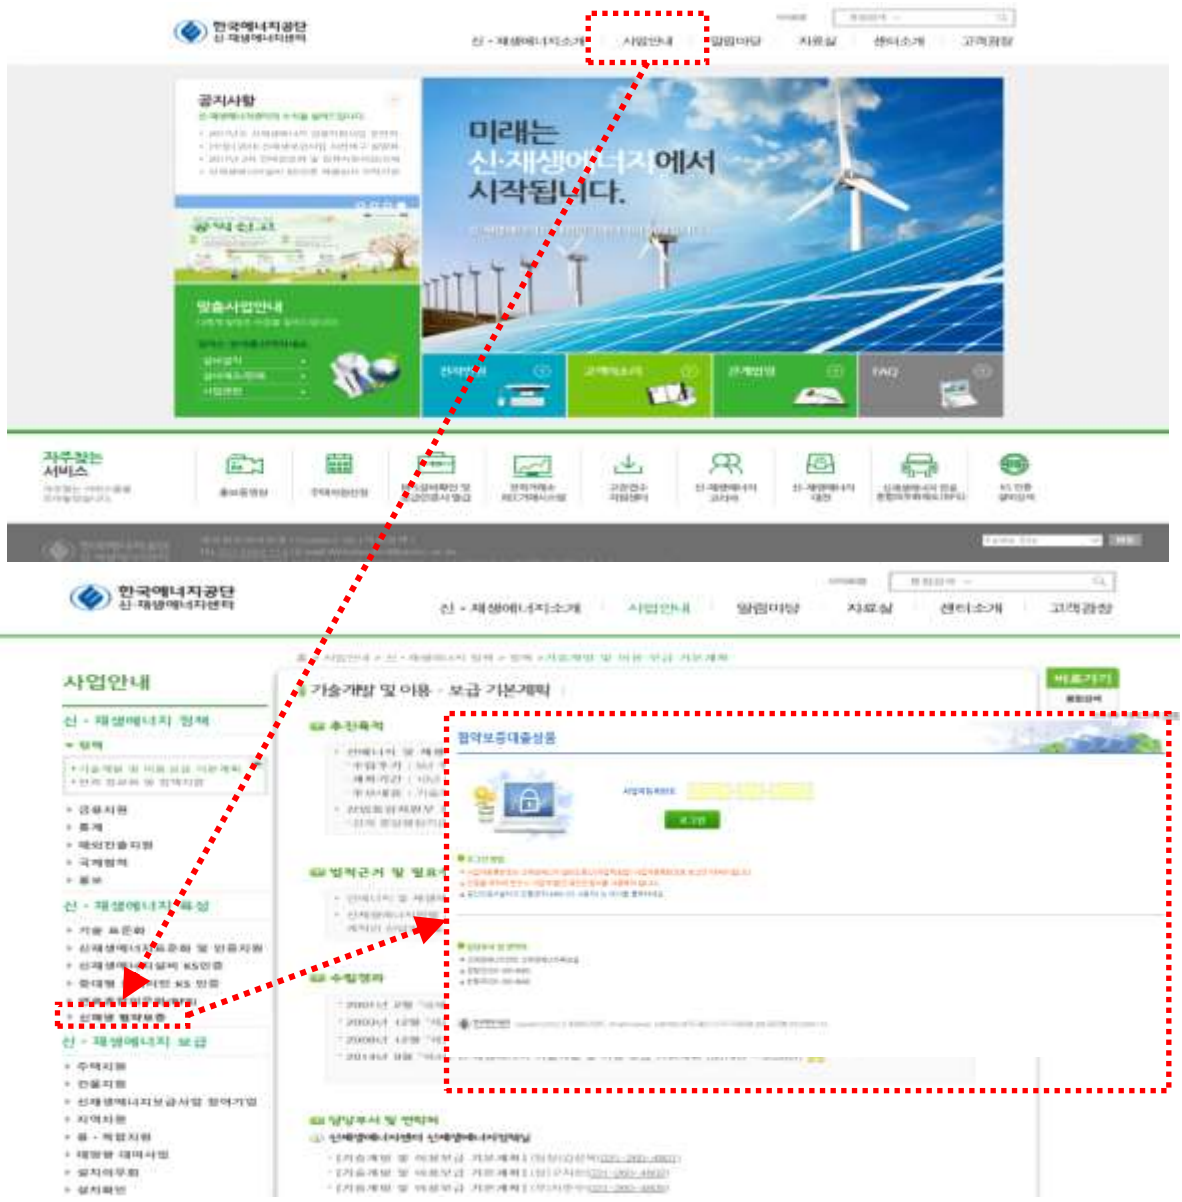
한국에너지공단
신·재생에너지센터

신·재생에너지소개 사업안내 알림마당 자료실 센터소개 고객광장

공지사항

미래는
신·재생에너지에서
시작됩니다.

맞춤사업안내

FAQ

자주찾는 서비스

한국에너지공단
신·재생에너지센터

신·재생에너지소개 사업안내 알림마당 자료실 센터소개 고객광장

사업안내

신·재생에너지 정책

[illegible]

경제지원
통계
해외진출지원
국제협력
홍보

신·재생에너지 육성

기술표준화
신재생에너지 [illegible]
신재생에너지 설비 KS인증
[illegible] KS 인증
신재생 협약보증

신·재생에너지 보급

주택지원
건물지원
신재생에너지보급사업 참여기업
지역지원
융·복합지원
태양광 대여사업
설치의무화
설치확인

기술개발 및 이용·보급 기본계획

추진목적

법적근거 및 필요

수립경과

담당부서 및 연락처

협약보증대출상품

사업자등록번호

로그인